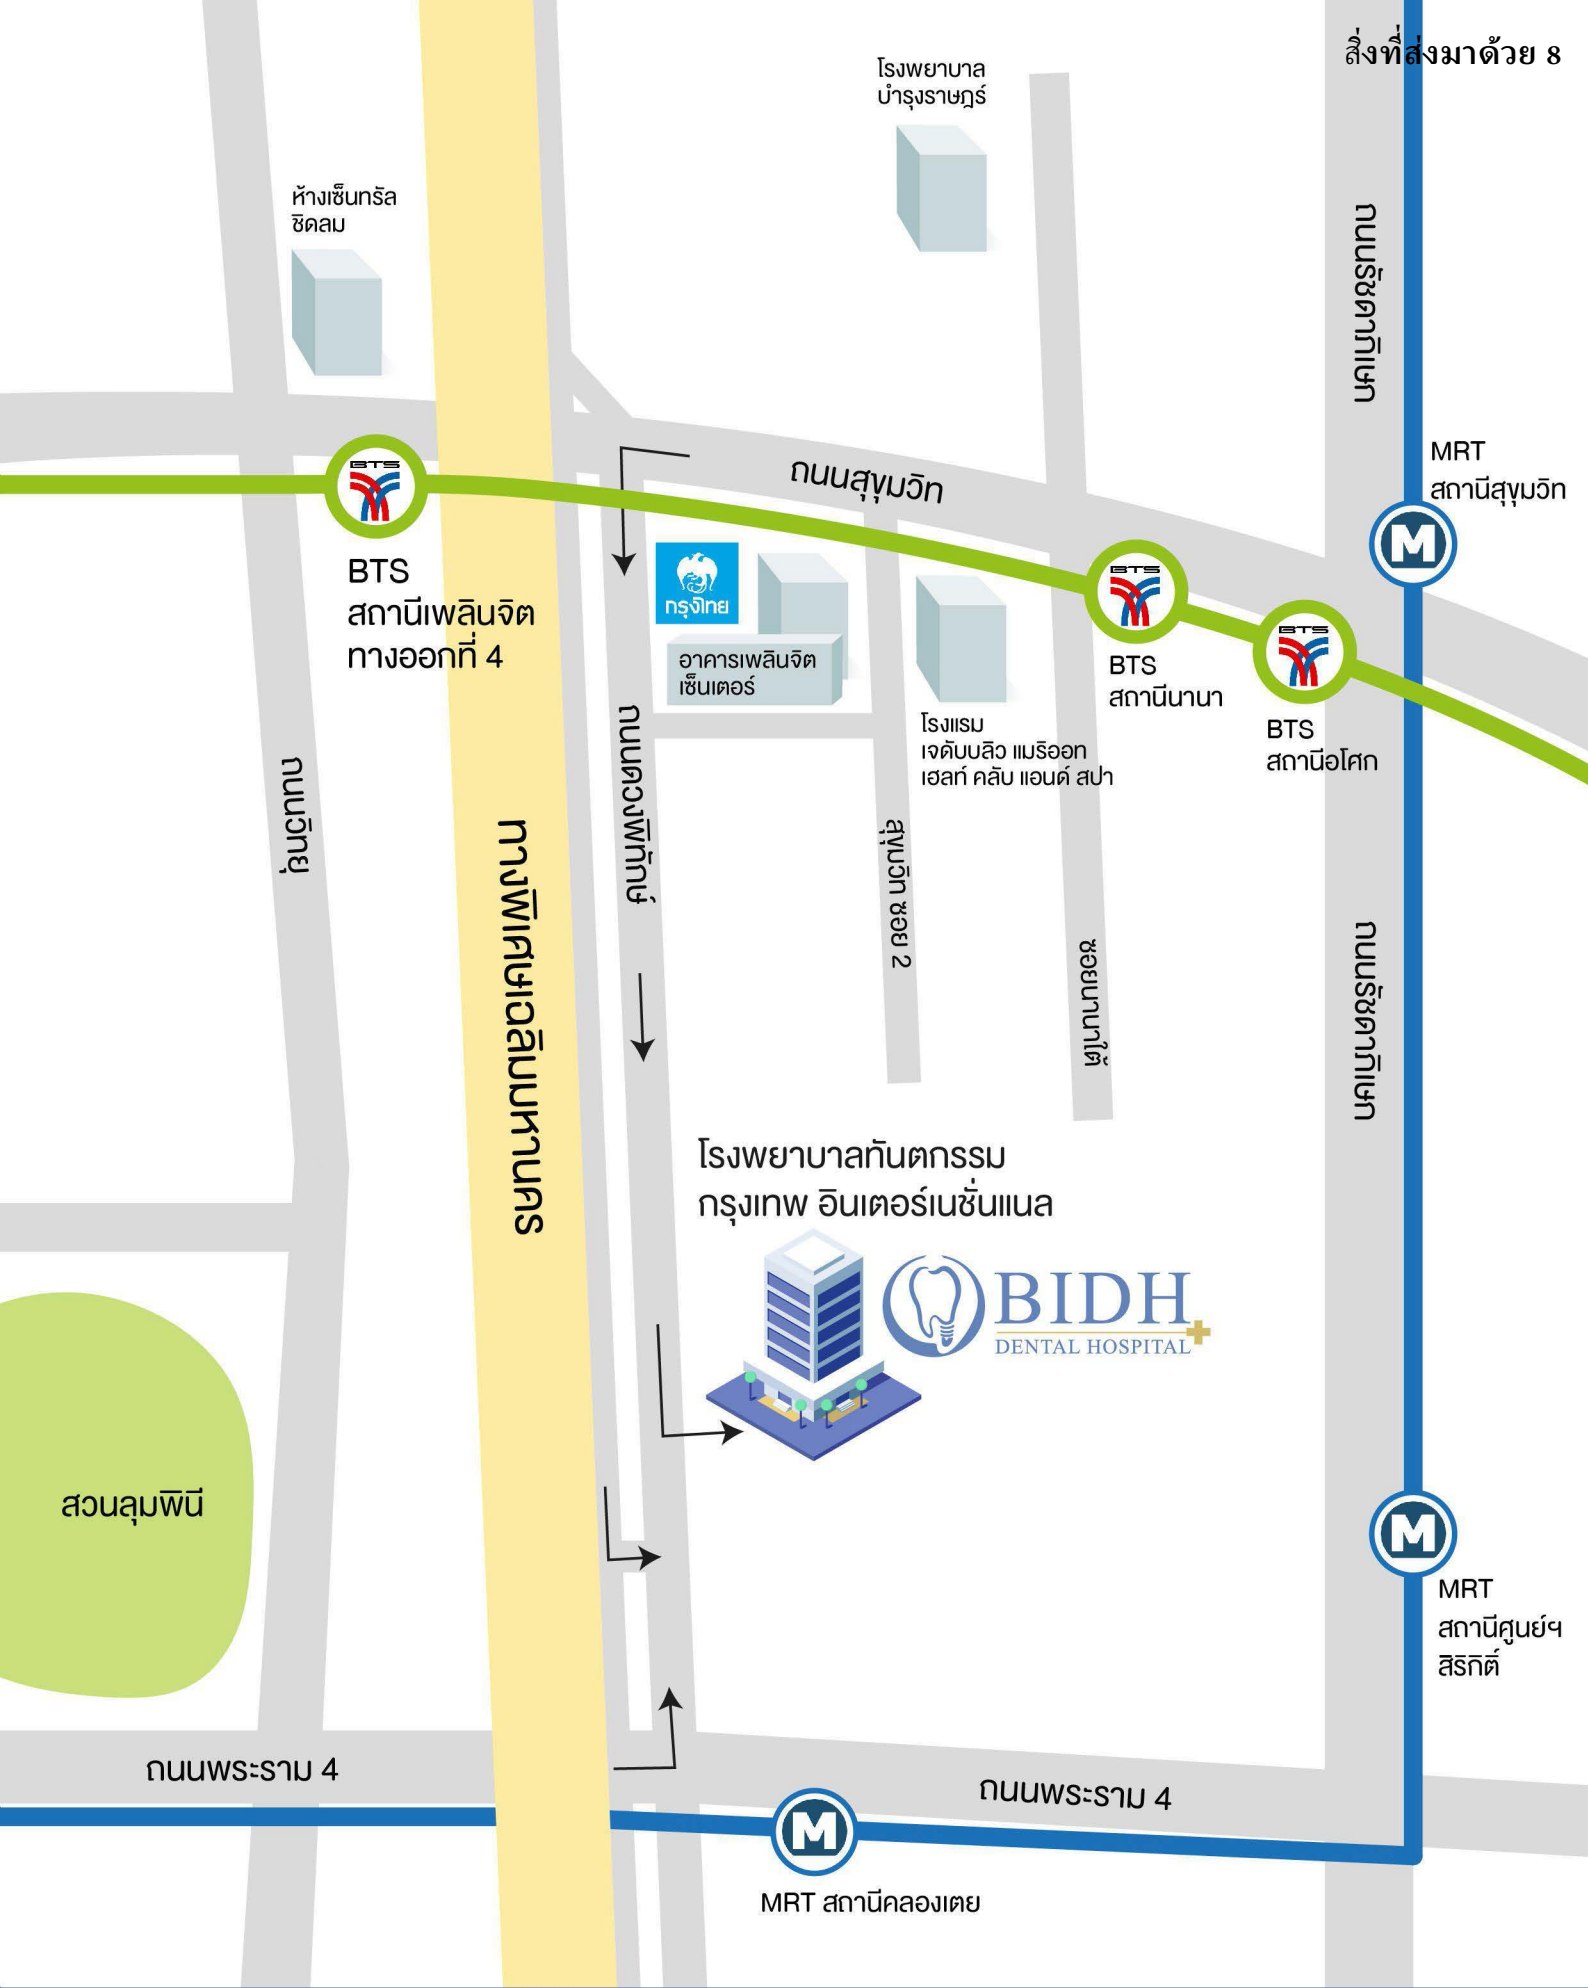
สิ่งที่ส่งมาด้วย 8

โรงพยาบาล
บำรุงราษฎร์

ห้างเซ็นทรัล
ชิดลม

ถนนรัชดาภิเษก

ถนนสุขุมวิท

BTS
BTS
สถานีเพลินจิต
ทางออกที่ 4

กรุงไทย

อาคารเพลินจิต
เซ็นเตอร์

โรงแรม
เจดับบลิว แมริออท
เฮลท์ คลับ แอนด์ สปา

BTS
BTS
สถานีนานา

BTS
BTS
สถานีอโศก

MRT
สถานีสุขุมวิท

ถนนวิทยุ

ทางพิเศษเฉลิมมหานคร

ถนนดวงพิทักษ์

สุขุมวิท ซอย 2

ซอยนานาใต้

ถนนรัชดาภิเษก

โรงพยาบาลทันตกรรม
กรุงเทพ อินเตอร์เนชั่นแนล

BIDH
DENTAL HOSPITAL

สวนลุมพินี

MRT
สถานีศูนย์ฯ
สิริกิติ์

ถนนพระราม 4

ถนนพระราม 4

MRT สถานีคลองเตย